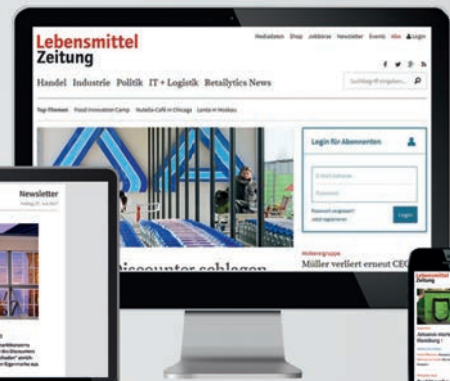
Lebensmittel Zeitung

Mediadaten Shop Jobbörse Newsletter Events Abo Login

Handel Industrie Politik IT + Logistik Retailytics News

Suchbegriff eingeben...

Top-Themen Food Innovation Camp Nutella-Café in Chicago Lenta in Moskau

Login für Abonnenten

E-Mail-Adresse

Passwort

Passwort vergessen? Jetzt registrieren

Login

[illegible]iscounter schlagen

Molkereigruppe

Müller verliert erneut CE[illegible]

Newsletter

Freitag, 21. Juli 2017

Lebensmittel Zeitung